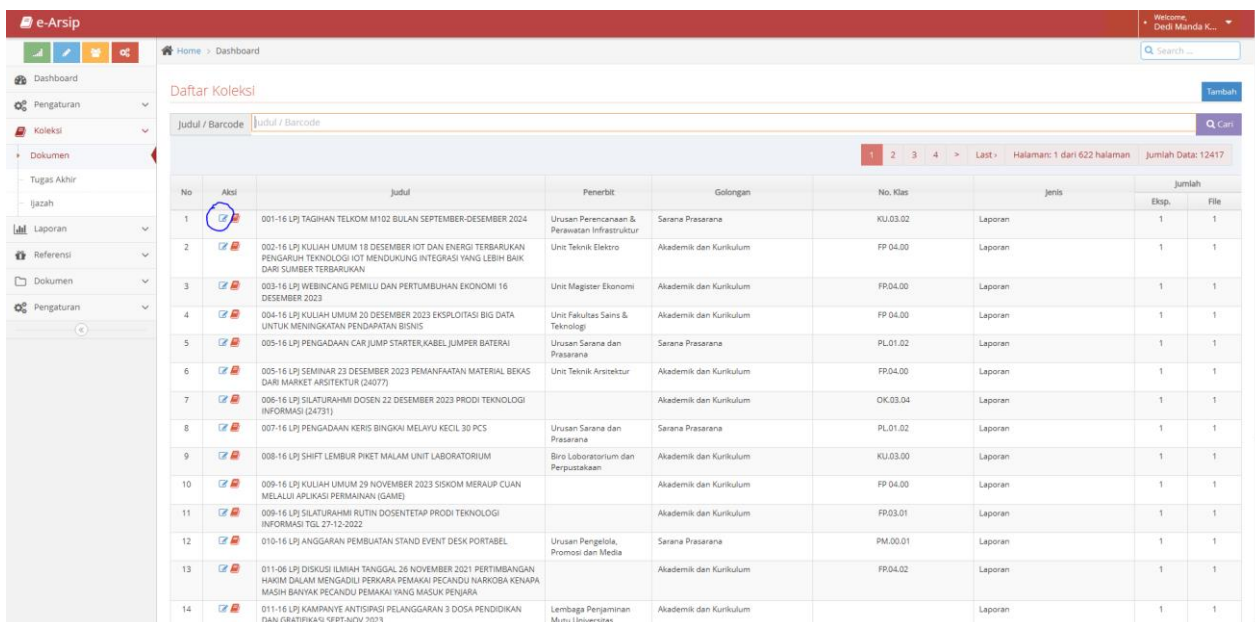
e-Arsip

Welcome, Dedi Manda K...

Home > Dashboard

Search ...

Dashboard
Pengaturan
Koleksi
Dokumen
Tugas Akhir
Ijazah
Laporan
Referensi
Dokumen
Pengaturan

Daftar Koleksi

Tambah

Judul / Barcode | Judul / Barcode | Cari

1 2 3 4 > Last› Halaman: 1 dari 622 halaman Jumlah Data: 12417

| No | Aksi | Judul | Penerbit | Golongan | No. Klas | Jenis | Jumlah Eksp. | Jumlah File |
|---|---|---|---|---|---|---|---|---|
| 1 | | 001-16 LPJ TAGIHAN TELKOM M102 BULAN SEPTEMBER-DESEMBER 2024 | Urusan Perencanaan & Perawatan Infrastruktur | Sarana Prasarana | KU.03.02 | Laporan | 1 | 1 |
| 2 | | 002-16 LPJ KULIAH UMUM 18 DESEMBER IOT DAN ENERGI TERBARUKAN PENGARUH TEKNOLOGI IOT MENDUKUNG INTEGRASI YANG LEBIH BAIK DARI SUMBER TERBARUKAN | Unit Teknik Elektro | Akademik dan Kurikulum | FP 04.00 | Laporan | 1 | 1 |
| 3 | | 003-16 LPJ WEBINCANG PEMILU DAN PERTUMBUHAN EKONOMI 16 DESEMBER 2023 | Unit Magister Ekonomi | Akademik dan Kurikulum | FP.04.00 | Laporan | 1 | 1 |
| 4 | | 004-16 LPJ KULIAH UMUM 20 DESEMBER 2023 EKSPLOITASI BIG DATA UNTUK MENINGKATAN PENDAPATAN BISNIS | Unit Fakultas Sains & Teknologi | Akademik dan Kurikulum | FP 04.00 | Laporan | 1 | 1 |
| 5 | | 005-16 LPJ PENGADAAN CAR JUMP STARTER,KABEL JUMPER BATERAI | Urusan Sarana dan Prasarana | Sarana Prasarana | PL.01.02 | Laporan | 1 | 1 |
| 6 | | 005-16 LPJ SEMINAR 23 DESEMBER 2023 PEMANFAATAN MATERIAL BEKAS DARI MARKET ARSITEKTUR (24077) | Unit Teknik Arsitektur | Akademik dan Kurikulum | FP.04.00 | Laporan | 1 | 1 |
| 7 | | 006-16 LPJ SILATURAHMI DOSEN 22 DESEMBER 2023 PRODI TEKNOLOGI INFORMASI (24731) | | Akademik dan Kurikulum | OK.03.04 | Laporan | 1 | 1 |
| 8 | | 007-16 LPJ PENGADAAN KERIS BINGKAI MELAYU KECIL 30 PCS | Urusan Sarana dan Prasarana | Sarana Prasarana | PL.01.02 | Laporan | 1 | 1 |
| 9 | | 008-16 LPJ SHIFT LEMBUR PIKET MALAM UNIT LABORATORIUM | Biro Laboratorium dan Perpustakaan | Akademik dan Kurikulum | KU.03.00 | Laporan | 1 | 1 |
| 10 | | 009-16 LPJ KULIAH UMUM 29 NOVEMBER 2023 SISKOM MERAUP CUAN MELALUI APLIKASI PERMAINAN (GAME) | | Akademik dan Kurikulum | FP 04.00 | Laporan | 1 | 1 |
| 11 | | 009-16 LPJ SILATURAHMI RUTIN DOSENTETAP PRODI TEKNOLOGI INFORMASI TGL 27-12-2022 | | Akademik dan Kurikulum | FP.03.01 | Laporan | 1 | 1 |
| 12 | | 010-16 LPJ ANGGARAN PEMBUATAN STAND EVENT DESK PORTABEL | Urusan Pengelola, Promosi dan Media | Sarana Prasarana | PM.00.01 | Laporan | 1 | 1 |
| 13 | | 011-06 LPJ DISKUSI ILMIAH TANGGAL 26 NOVEMBER 2021 PERTIMBANGAN HAKIM DALAM MENGADILI PERKARA PEMAKAI PECANDU NARKOBA KENAPA MASIH BANYAK PECANDU PEMAKAI YANG MASUK PENJARA | | Akademik dan Kurikulum | FP.04.02 | Laporan | 1 | 1 |
| 14 | | 011-16 LPJ KAMPANYE ANTISIPASI PELANGGARAN 3 DOSA PENDIDIKAN DAN GRATIFIKASI SEPT-NOV 2023 | Lembaga Penjaminan Mutu Universitas | Akademik dan Kurikulum | | Laporan | 1 | 1 |